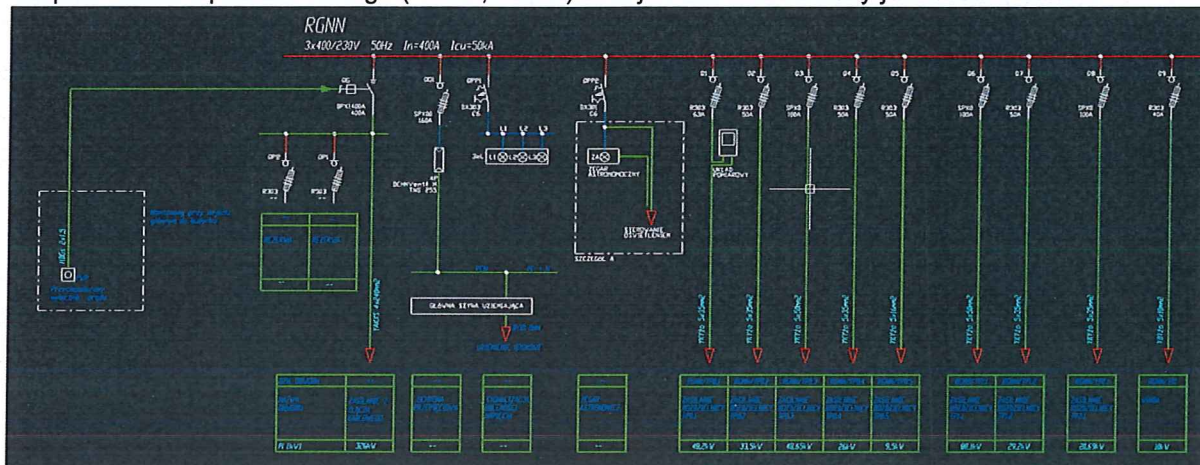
RGNN
3x400/230V 50Hz In=400A Icu=50kA

Q1 Q2 Q3 Q4 Q5 Q6 Q7 Q8 Q9

STEROWANIE OŚWIETLENIEM

SZCZEGÓŁ A

GŁÓWNA SZYNA UZIEMIAJĄCA

ZEGAR ASTRONOMICZNY

LICZNIK PODLICZNIKOWY

41,5kW 31,5kW 43,65kW 26kW 9,5kW 90,8kW 29,2kW 28,69kW 18kW

324kW